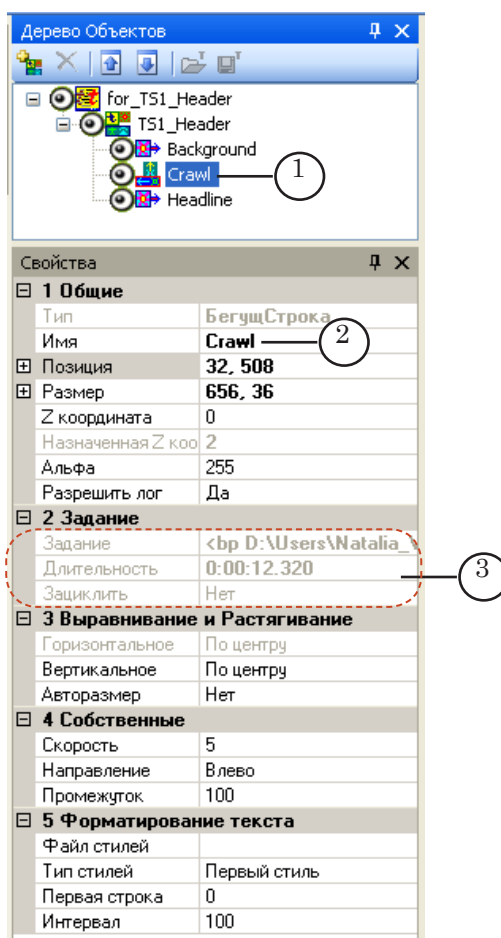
Дерево Объектов ꟼ ✕

for_TS1_Header
TS1_Header
Background
Crawl
Headline

1

Свойства ꟼ ✕

| | |
|---|---|
| ⊟ 1 Общие | |
| Тип | БегущСтрока |
| Имя | Crawl |
| ⊞ Позиция | 32, 508 |
| ⊞ Размер | 656, 36 |
| Z координата | 0 |
| Назначенная Z коо | 2 |
| Альфа | 255 |
| Разрешить лог | Да |
| ⊟ 2 Задание | |
| Задание | <bp D:\Users\Natalia_ |
| Длительность | 0:00:12.320 |
| Зациклить | Нет |
| ⊟ 3 Выравнивание и Растягивание | |
| Горизонтальное | По центру |
| Вертикальное | По центру |
| Авторазмер | Нет |
| ⊟ 4 Собственные | |
| Скорость | 5 |
| Направление | Влево |
| Промежуток | 100 |
| ⊟ 5 Форматирование текста | |
| Файл стилей | |
| Тип стилей | Первый стиль |
| Первая строка | 0 |
| Интервал | 100 |

2

3